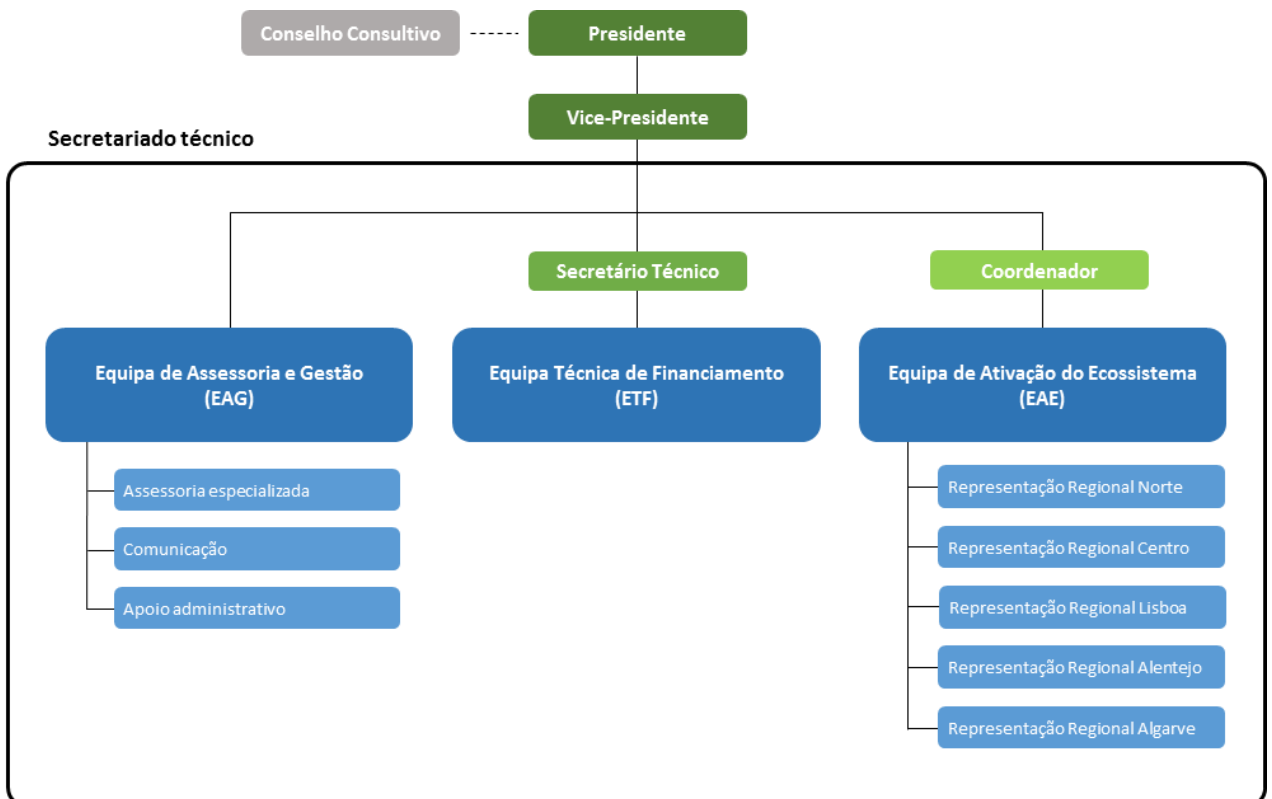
Conselho Consultivo

Presidente

Vice-Presidente

Secretariado técnico

Secretário Técnico

Coordenador

Equipa de Assessoria e Gestão (EAG)

Equipa Técnica de Financiamento (ETF)

Equipa de Ativação do Ecossistema (EAE)

Assessoria especializada

Comunicação

Apoio administrativo

Representação Regional Norte

Representação Regional Centro

Representação Regional Lisboa

Representação Regional Alentejo

Representação Regional Algarve